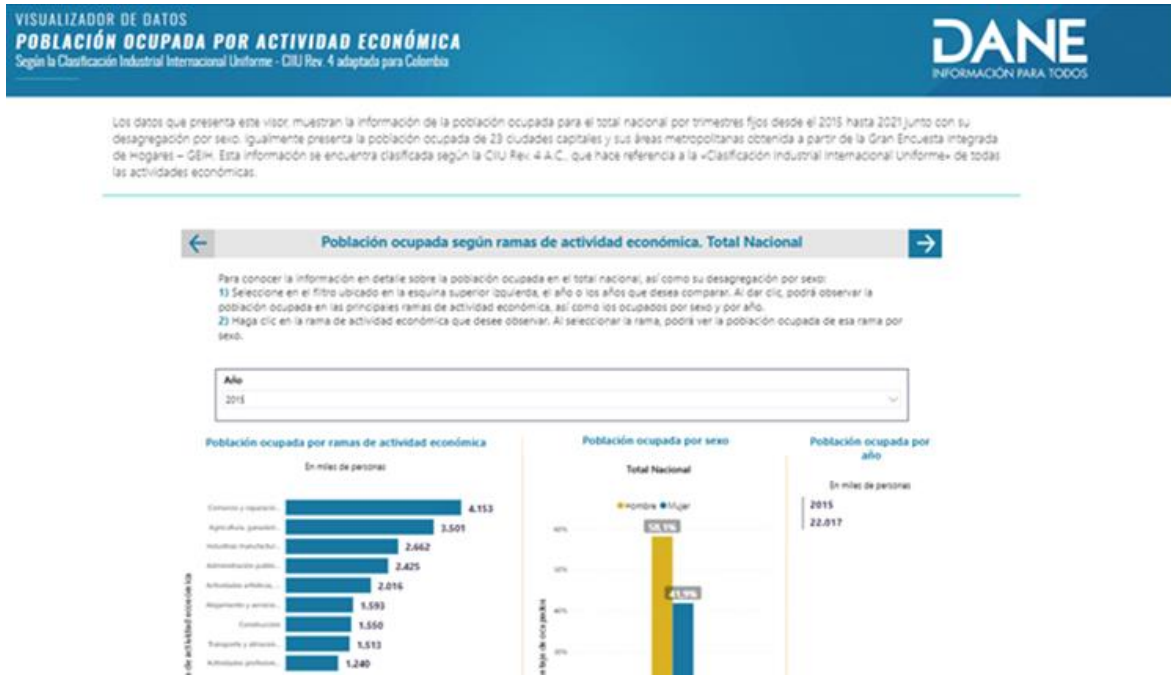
VISUALIZADOR DE DATOS
POBLACIÓN OCUPADA POR ACTIVIDAD ECONÓMICA
Según la Clasificación Industrial Internacional Uniforme - CIIU Rev. 4 adaptada para Colombia

DANE
INFORMACIÓN PARA TODOS

Los datos que presenta este visor, muestran la información de la población ocupada para el total nacional por trimestres fijos desde el 2015 hasta 2021 junto con su desagregación por sexo. Igualmente presenta la población ocupada de 23 ciudades capitales y sus áreas metropolitanas obtenida a partir de la Gran Encuesta Integrada de Hogares – GEIH. Esta información se encuentra clasificada según la CIIU Rev. 4 A.C., que hace referencia a la «Clasificación Industrial Internacional Uniforme» de todas las actividades económicas.

Población ocupada según ramas de actividad económica. Total Nacional

Para conocer la información en detalle sobre la población ocupada en el total nacional, así como su desagregación por sexo:
1) Seleccione en el filtro ubicado en la esquina superior izquierda, el año o los años que desea comparar. Al dar clic, podrá observar la población ocupada en las principales ramas de actividad económica, así como los ocupados por sexo y por año.
2) Haga clic en la rama de actividad económica que desee observar. Al seleccionar la rama, podrá ver la población ocupada de esa rama por sexo.

Año
2015

Población ocupada por ramas de actividad económica
En miles de personas
Comercio y reparación... 4.153
Agricultura, ganadería... 3.501
Industrias manufactur... 2.662
Administración públic... 2.425
Actividades artísticas... 2.016
Alojamiento y servicio... 1.593
Construcción 1.550
Transporte y almacen... 1.513
Actividades profesion... 1.240
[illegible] de actividad económica

Población ocupada por sexo
Total Nacional
Hombre Mujer
58,1%
41,9%
60%
50%
40%
30%
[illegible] de ocupados

Población ocupada por año
En miles de personas
2015
22.017